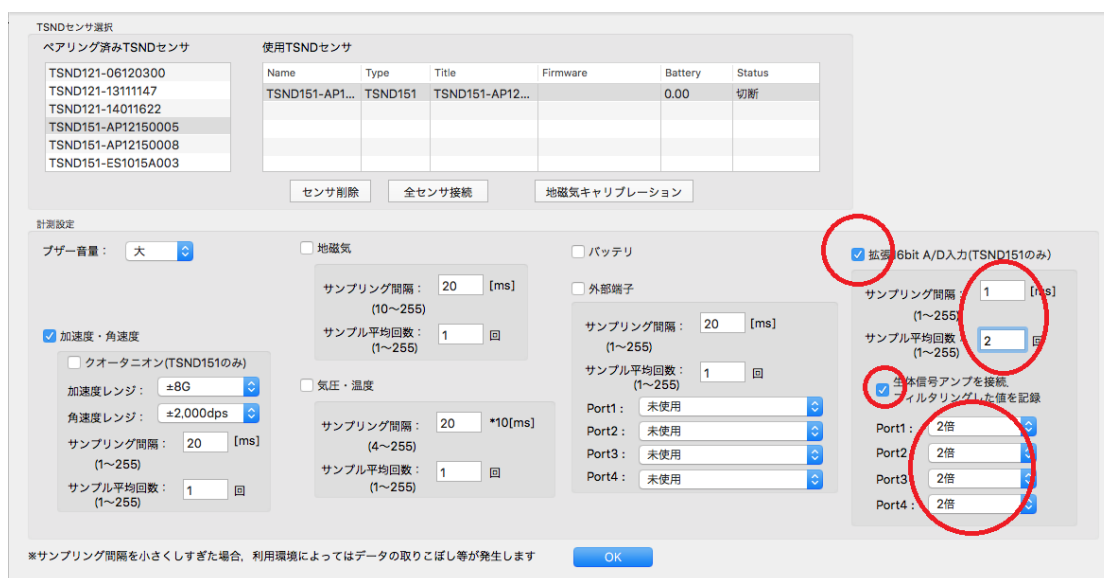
TSNDセンサ選択

ペアリング済みTSNDセンサ

TSND121-06120300
TSND121-13111147
TSND121-14011622
TSND151-AP12150005
TSND151-AP12150008
TSND151-ES1015A003

使用TSNDセンサ

| Name | Type | Title | Firmware | Battery | Status |
|---|---|---|---|---|---|
| TSND151-AP1... | TSND151 | TSND151-AP12... | | 0.00 | 切断 |

センサ削除　全センサ接続　地磁気キャリブレーション

計測設定

ブザー音量： 大

加速度・角速度
クオータニオン(TSND151のみ)
加速度レンジ： ±8G
角速度レンジ： ±2,000dps
サンプリング間隔： 20 [ms]
(1~255)
サンプル平均回数： 1 回
(1~255)

地磁気
サンプリング間隔： 20 [ms]
(10~255)
サンプル平均回数： 1 回
(1~255)

気圧・温度
サンプリング間隔： 20 *10[ms]
(4~255)
サンプル平均回数： 1 回
(1~255)

バッテリ

外部端子
サンプリング間隔： 20 [ms]
(1~255)
サンプル平均回数： 1 回
(1~255)
Port1： 未使用
Port2： 未使用
Port3： 未使用
Port4： 未使用

拡張16bit A/D入力(TSND151のみ)
サンプリング間隔： 1 [ms]
(1~255)
サンプル平均回数： 2 回
(1~255)
生体信号アンプを接続, フィルタリングした値を記録
Port1： 2倍
Port2： 2倍
Port3： 2倍
Port4： 2倍

※サンプリング間隔を小さくしすぎた場合, 利用環境によってはデータの取りこぼし等が発生します

OK